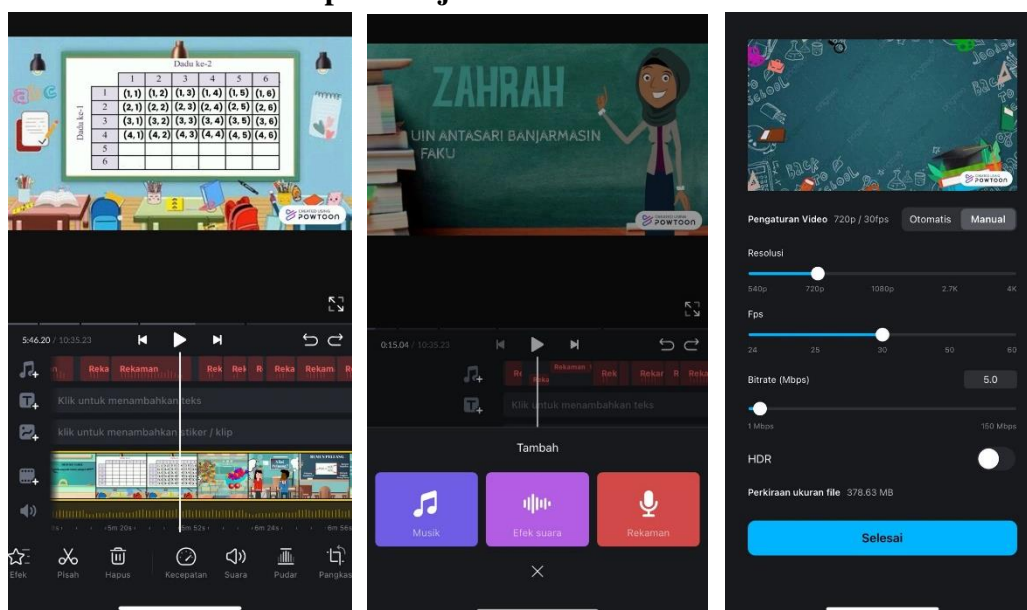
Dadu ke-2

| | 1 | 2 | 3 | 4 | 5 | 6 |
|---|---|---|---|---|---|---|
| 1 | (1, 1) | (1, 2) | (1, 3) | (1, 4) | (1, 5) | (1, 6) |
| 2 | (2, 1) | (2, 2) | (2, 3) | (2, 4) | (2, 5) | (2, 6) |
| 3 | (3, 1) | (3, 2) | (3, 3) | (3, 4) | (3, 5) | (3, 6) |
| 4 | (4, 1) | (4, 2) | (4, 3) | (4, 4) | (4, 5) | (4, 6) |
| 5 | | | | | | |
| 6 | | | | | | |

Dadu ke-1

POWTOON

5:46.20 / 10:35.23

Reka Rekaman Rek Rek R Reka Rekam

Klik untuk menambahkan teks

klik untuk menambahkan stiker / klip

5m 20s 5m 52s 6m 24s 6m 56s

Efek Pisah Hapus Kecepatan Suara Pudar Pangkas

ZAHRAH

UIN ANTASARI BANJARMASIN

FAKU

POWTOON

0:15.04 / 10:35.23

Rekaman Reka Rek Rekar R Reka

Klik untuk menambahkan teks

Tambah

Musik Efek suara Rekaman

POWTOON

Pengaturan Video 720p / 30fps Otomatis Manual

Resolusi

540p 720p 1080p 2.7K 4K

Fps

24 25 30 50 60

Bitrate (Mbps) 5.0

1 Mbps 150 Mbps

HDR

Perkiraan ukuran file 378.63 MB

Selesai